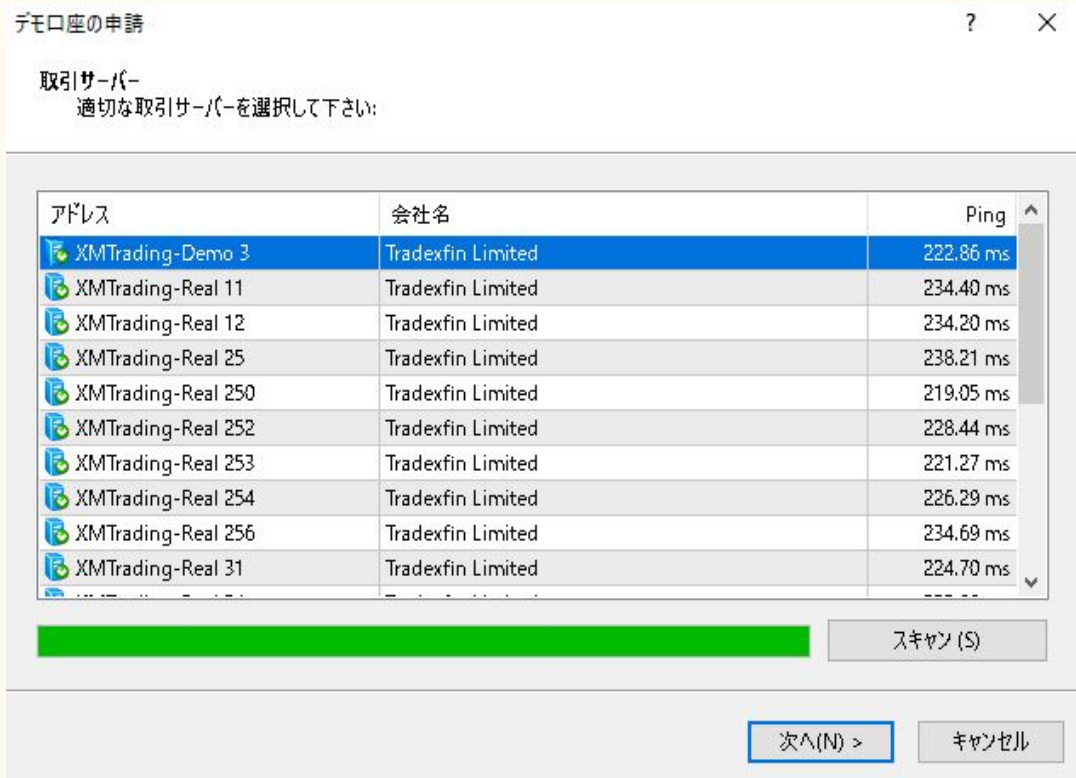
デモ口座の申請

?

×

取引サーバー
適切な取引サーバーを選択して下さい:

| アドレス | 会社名 | Ping |
|---|---|---|
| XMTrading-Demo 3 | Tradexfin Limited | 222.86 ms |
| XMTrading-Real 11 | Tradexfin Limited | 234.40 ms |
| XMTrading-Real 12 | Tradexfin Limited | 234.20 ms |
| XMTrading-Real 25 | Tradexfin Limited | 238.21 ms |
| XMTrading-Real 250 | Tradexfin Limited | 219.05 ms |
| XMTrading-Real 252 | Tradexfin Limited | 228.44 ms |
| XMTrading-Real 253 | Tradexfin Limited | 221.27 ms |
| XMTrading-Real 254 | Tradexfin Limited | 226.29 ms |
| XMTrading-Real 256 | Tradexfin Limited | 234.69 ms |
| XMTrading-Real 31 | Tradexfin Limited | 224.70 ms |
| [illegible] | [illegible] | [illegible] |

スキャン (S)

次へ(N) >

キャンセル